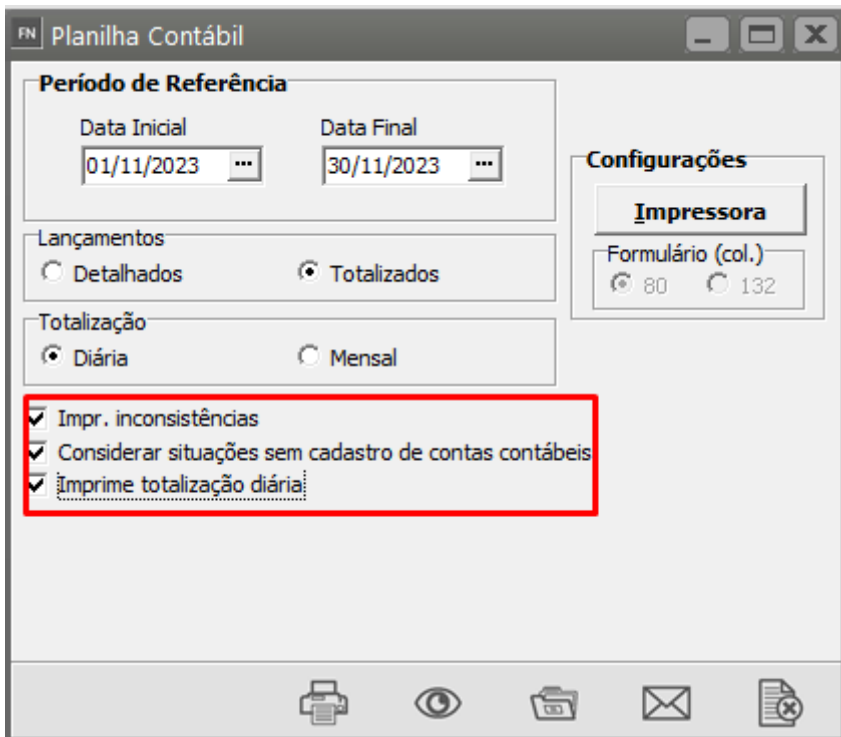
FN Planilha Contábil

Período de Referência

Data Inicial
01/11/2023

Data Final
30/11/2023

Configurações

Impressora

Formulário (col.)
80
132

Lançamentos
Detalhados
Totalizados

Totalização
Diária
Mensal

Impr. inconsistências
Considerar situações sem cadastro de contas contábeis
Imprime totalização diária